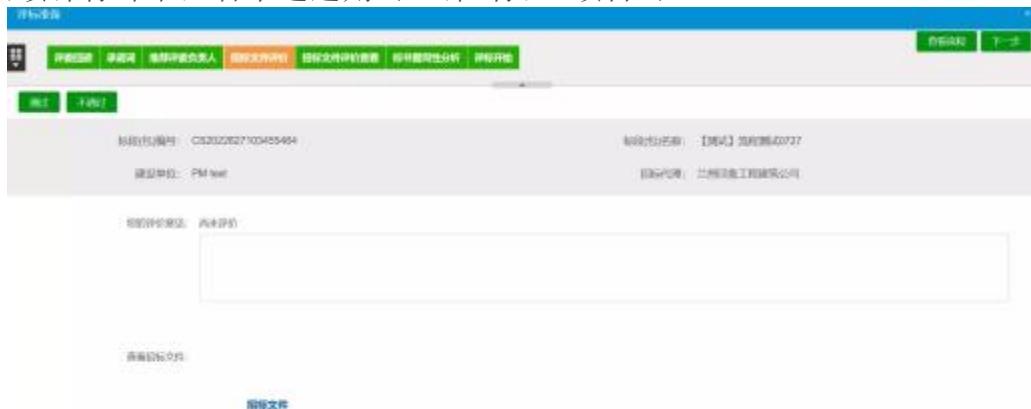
评标准备

评委回避 | 承诺书 | 推荐评委负责人 | 招标文件评价 | 招标文件评价意见 | 标书雷同性分析 | 评标开始

查看流程 | 下一步

通过 | 不通过

标段(包)编号: CS2022027103455464

标段(包)名称: 【测试】流程测试0727

建设单位: PM test

招标代理: 兰州市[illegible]工程建筑公司

招标评价意见: 尚未评价

查看招标文件:

招标文件